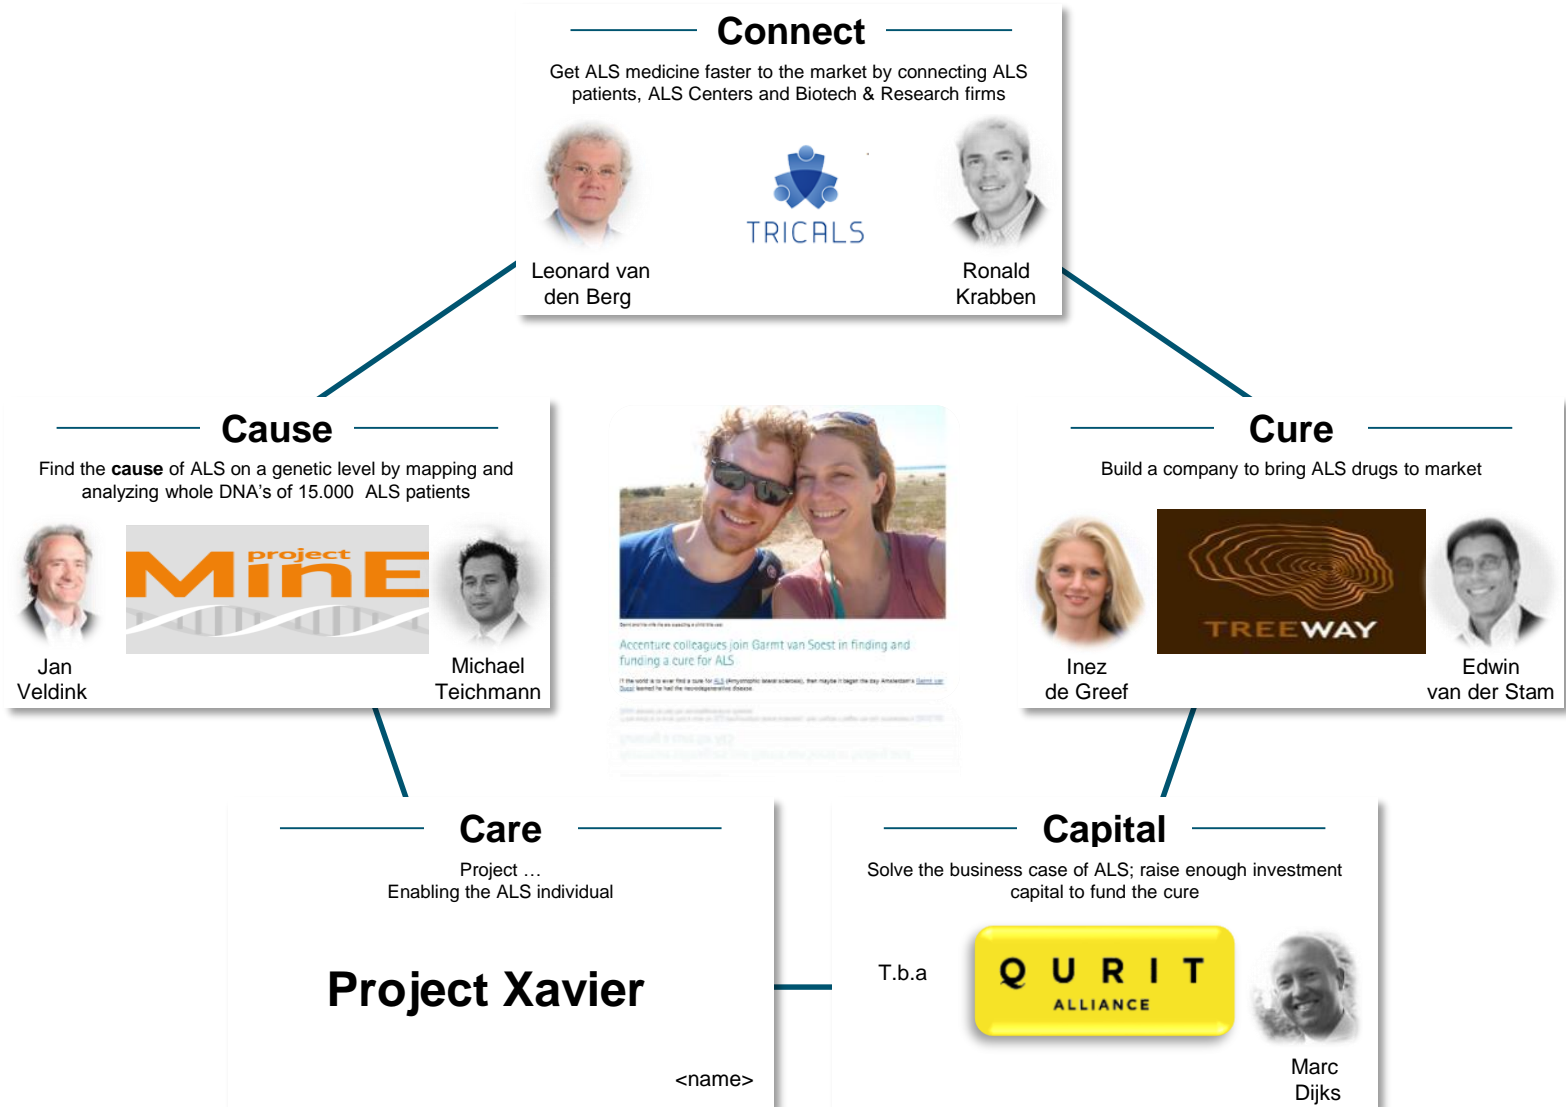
Connect

Get ALS medicine faster to the market by connecting ALS patients, ALS Centers and Biotech & Research firms

TRICALS

Leonard van den Berg

Ronald Krabben

Cause

Find the **cause** of ALS on a genetic level by mapping and analyzing whole DNA's of 15.000 ALS patients

project MinE

Jan Veldink

Michael Teichmann

Accenture colleagues join Garmt van Soest in finding and funding a cure for ALS

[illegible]

Cure

Build a company to bring ALS drugs to market

TREEWAY

Inez de Greef

Edwin van der Stam

Care

Project …
Enabling the ALS individual

Project Xavier

<name>

Capital

Solve the business case of ALS; raise enough investment capital to fund the cure

T.b.a

QURIT ALLIANCE

Marc Dijks